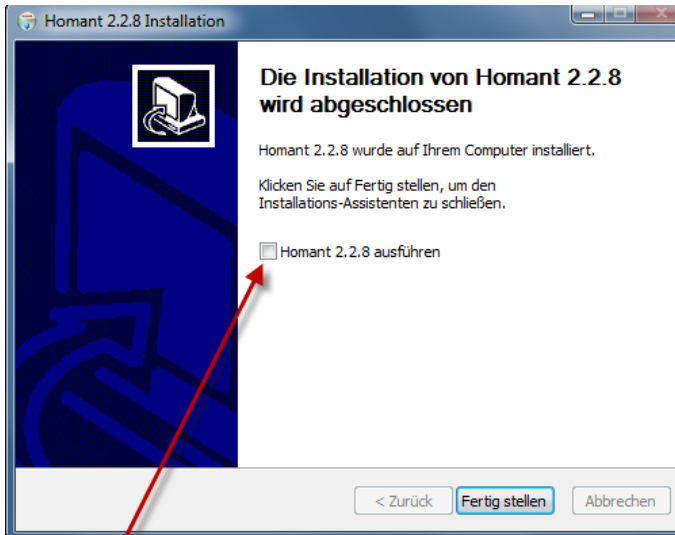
Homant 2.2.8 Installation

Die Installation von Homant 2.2.8 wird abgeschlossen

Homant 2.2.8 wurde auf Ihrem Computer installiert.

Klicken Sie auf Fertig stellen, um den Installations-Assistenten zu schließen.

Homant 2.2.8 ausführen

< Zurück

Fertig stellen

Abbrechen